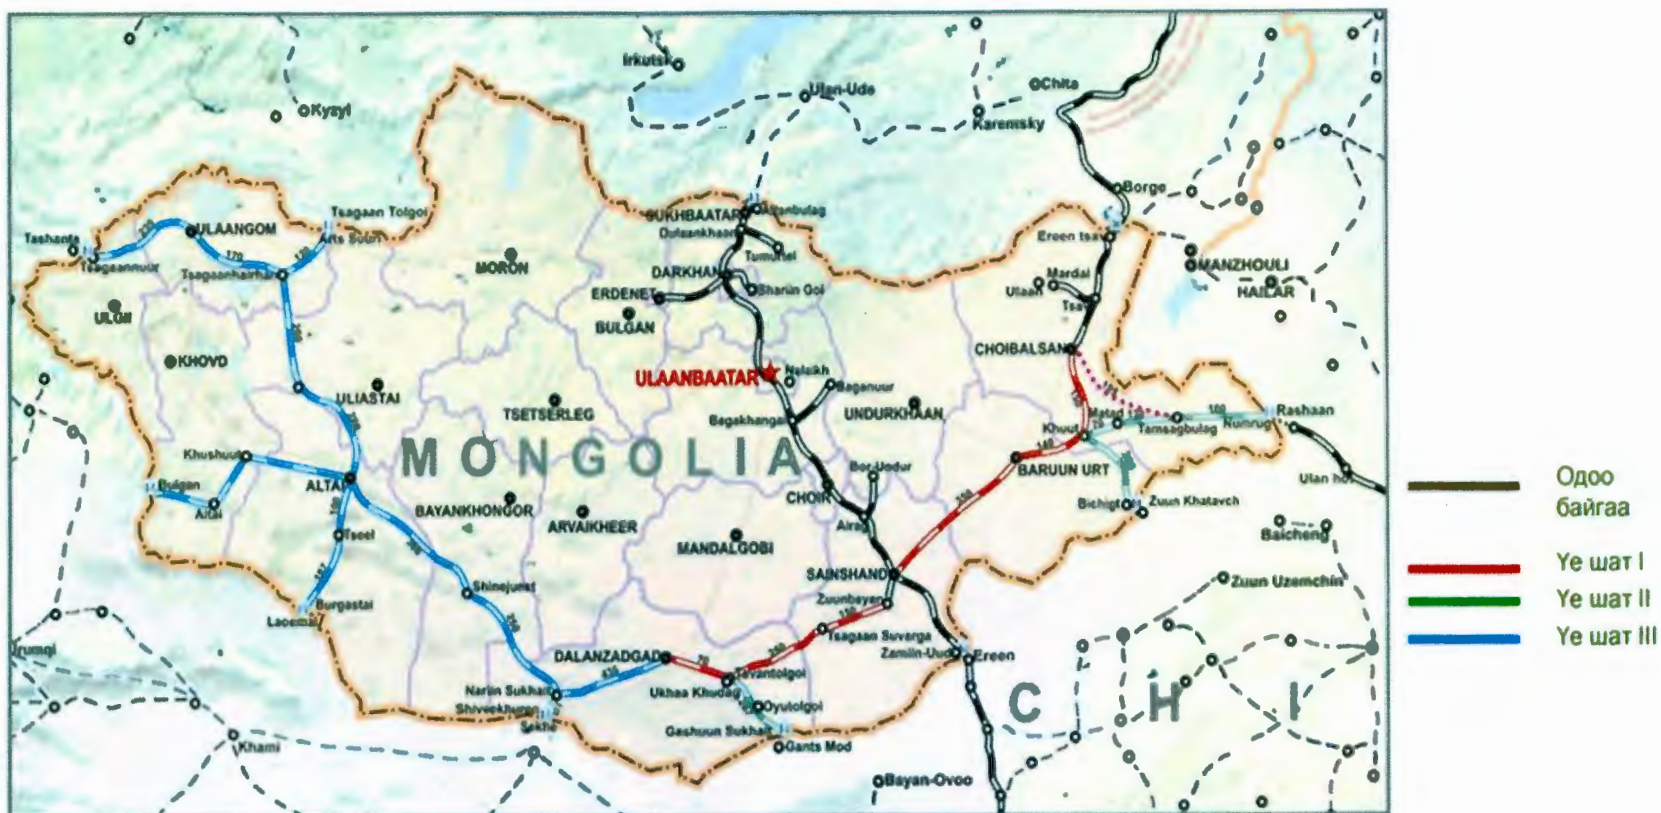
Irkutsk
Ulan-Ude
Chita
Kyzyl
Karemsky
Borge
SUKHBAATAR
Altanbulag
Tashanta
ULAANGOM
Tsagaan Tolgoi
Arts Suuri
Tsagaannuur
Tsagaanhairhan
MORON
Dulaankhaan
Tumurtei
DARKHAN
ERDENET
Sharin Gol
BULGAN
Ereen tsav
MANZHOULI
HAILAR
Mardai
Ulaan
Tsav
ULGII
KHOVD
CHOIBALSAN
ULAANBAATAR
Nalaikh
Baganuur
ULIASTAI
TSETSERLEG
UNDURKHAAN
Bagakhangai
Rashaan
Matad
Tamsagbulag
Numrug
Khuut
Khushuut
MONGOLIA
BARUUN URT
Ulan hot
Bulgan
ALTAI
Altai
Bor-Undur
BAYANKHONGOR
ARVAIKHEER
CHOIR
Bichigt
Zuun Khatavch
Airag
Baicheng
Tseel
MANDALGOBI
SAINSHAND
Zuun Uzemchin
Shinejinst
Zuunbayan
Burgastai
Laoemiao
Tsagaan Suvarga
Zamiin-Uud
Ereen
Urumqi
DALANZADGAD
Tavantolgoi
C
H
I
Narin Sukhait
Shiveekhuren
Ukhaa Khudag
Oyutolgoi
Sekhe
Gashuun Sukhait
Gants Mod
Khami
Bayan-Ovoo
Одоо байгаа
Үе шат I
Үе шат II
Үе шат III